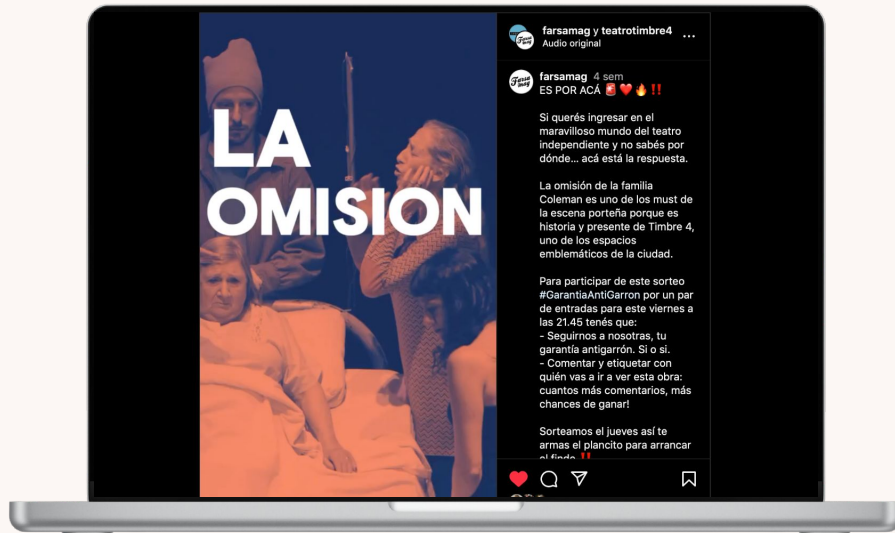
LA
OMISION

farsamag y teatrotimbre4
Audio original

farsamag 4 sem
ES POR ACÁ 🚨❤️🔥‼️

Si querés ingresar en el maravilloso mundo del teatro independiente y no sabés por dónde... acá está la respuesta.

La omisión de la familia Coleman es uno de los must de la escena porteña porque es historia y presente de Timbre 4, uno de los espacios emblemáticos de la ciudad.

Para participar de este sorteo #GarantiaAntiGarron por un par de entradas para este viernes a las 21.45 tenés que:
- Seguirnos a nosotras, tu garantía antigarrón. Si o si.
- Comentar y etiquetar con quién vas a ir a ver esta obra: cuantos más comentarios, más chances de ganar!

Sorteamos el jueves así te armas el plancito para arrancar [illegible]